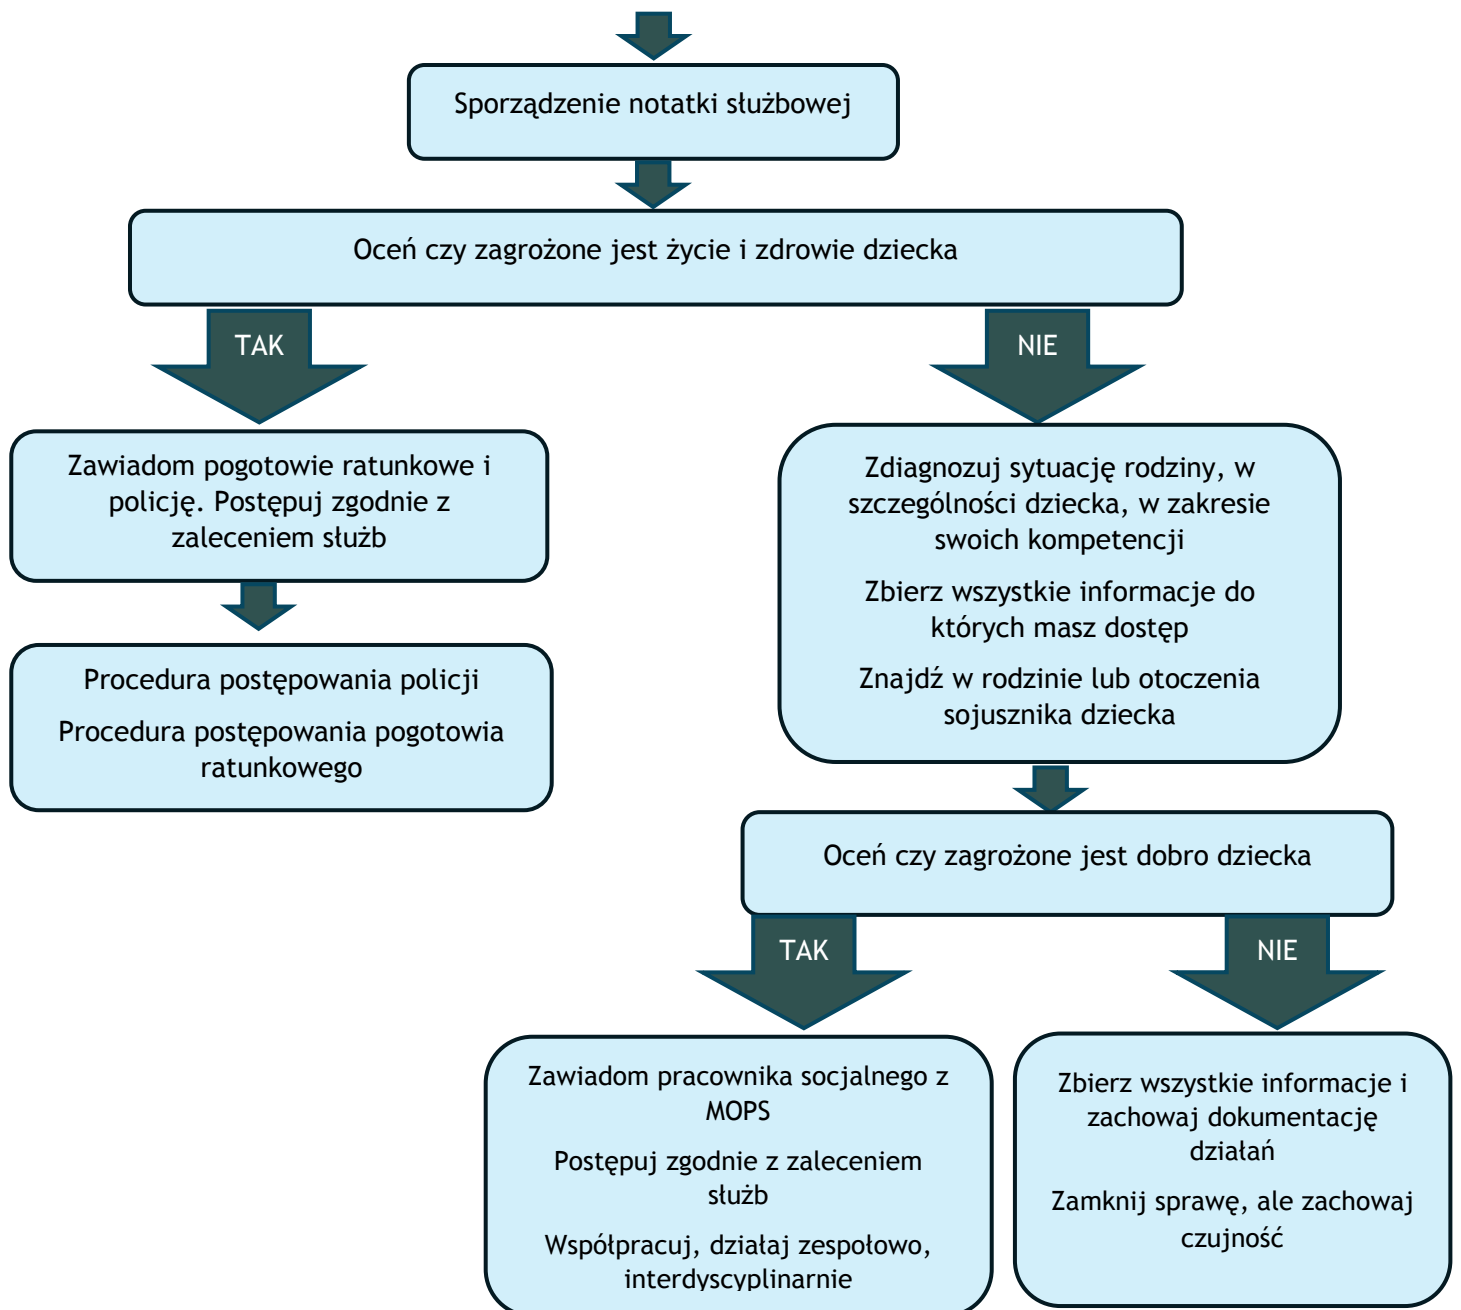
Sporządzenie notatki służbowej

Oceń czy zagrożone jest życie i zdrowie dziecka

TAK

NIE

Zawiadom pogotowie ratunkowe i policję. Postępuj zgodnie z zaleceniem służb

Procedura postępowania policji

Procedura postępowania pogotowia ratunkowego

Zdiagnozuj sytuację rodziny, w szczególności dziecka, w zakresie swoich kompetencji

Zbierz wszystkie informacje do których masz dostęp

Znajdź w rodzinie lub otoczenia sojusznika dziecka

Oceń czy zagrożone jest dobro dziecka

TAK

NIE

Zawiadom pracownika socjalnego z MOPS

Postępuj zgodnie z zaleceniem służb

Współpracuj, działaj zespołowo, interdyscyplinarnie

Zbierz wszystkie informacje i zachowaj dokumentację działań

Zamknij sprawę, ale zachowaj czujność